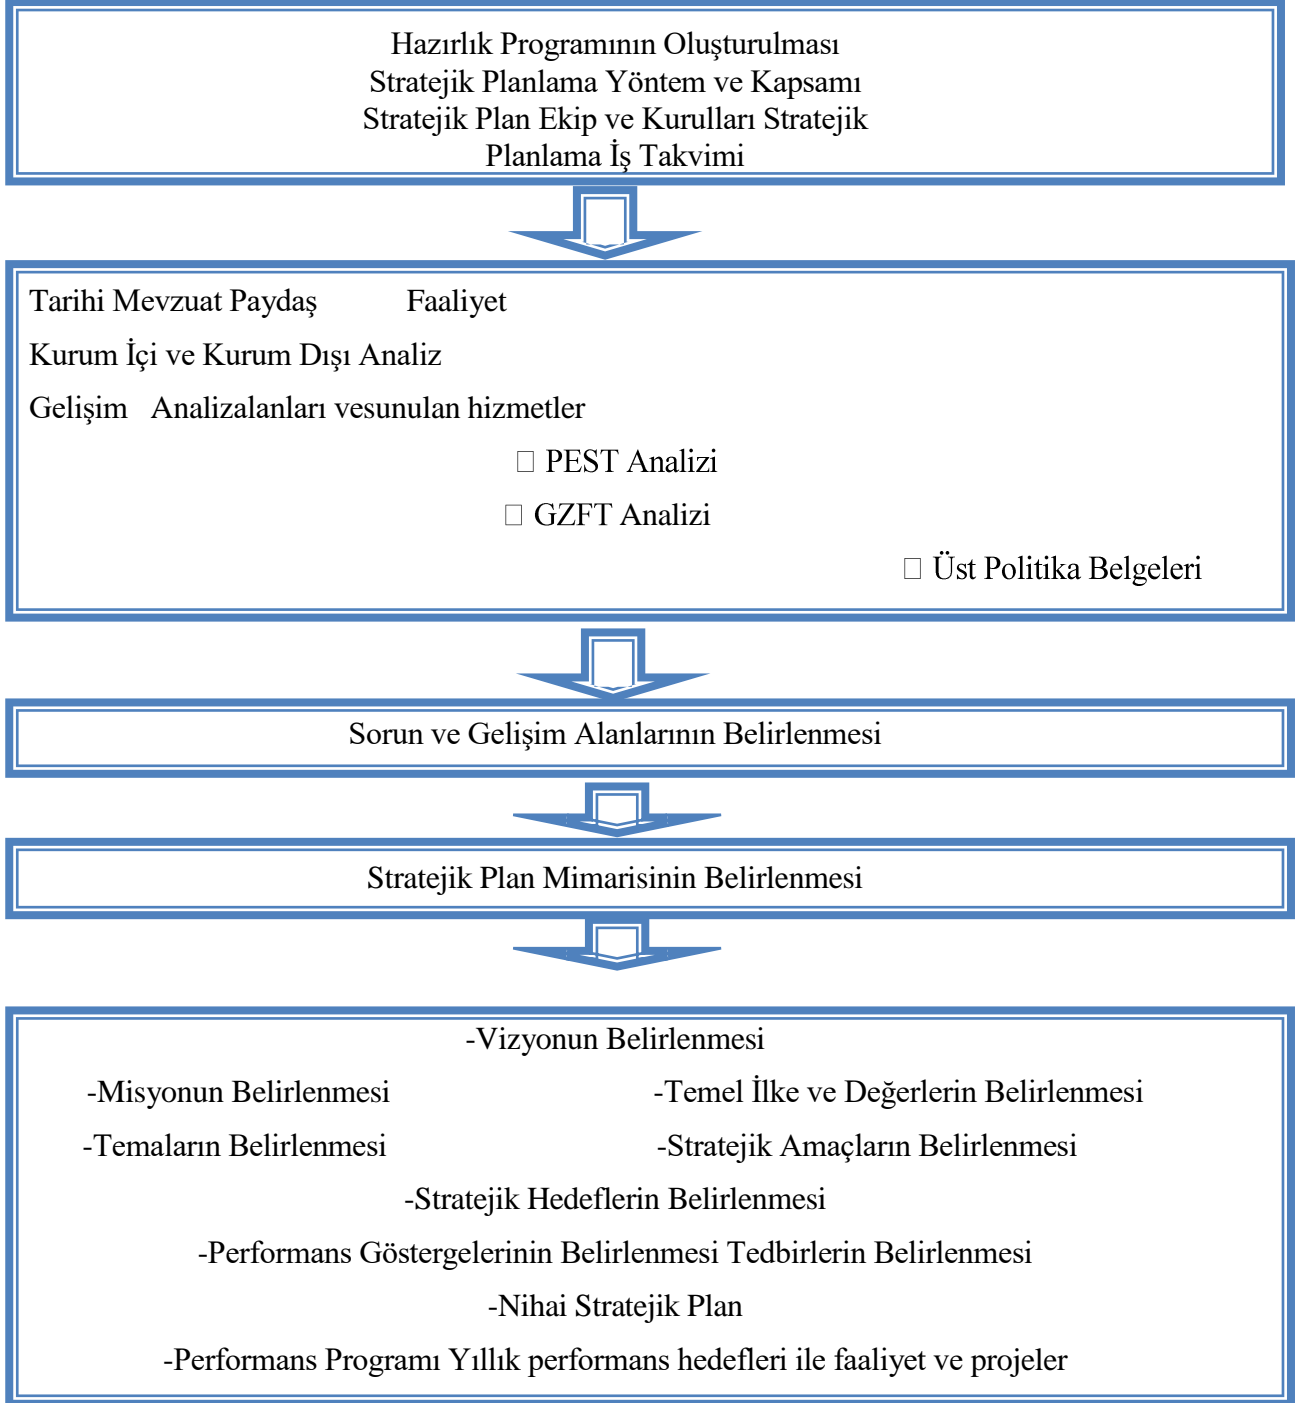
Hazırlık Programının Oluşturulması
Stratejik Planlama Yöntem ve Kapsamı
Stratejik Plan Ekip ve Kurulları Stratejik
Planlama İş Takvimi

Tarihi Mevzuat Paydaş Faaliyet

Kurum İçi ve Kurum Dışı Analiz

Gelişim Analizalanları vesunulan hizmetler

 PEST Analizi

 GZFT Analizi

 Üst Politika Belgeleri

Sorun ve Gelişim Alanlarının Belirlenmesi

Stratejik Plan Mimarisinin Belirlenmesi

-Vizyonun Belirlenmesi

-Misyonun Belirlenmesi

-Temel İlke ve Değerlerin Belirlenmesi

-Temaların Belirlenmesi

-Stratejik Amaçların Belirlenmesi

-Stratejik Hedeflerin Belirlenmesi

-Performans Göstergelerinin Belirlenmesi Tedbirlerin Belirlenmesi

-Nihai Stratejik Plan

-Performans Programı Yıllık performans hedefleri ile faaliyet ve projeler